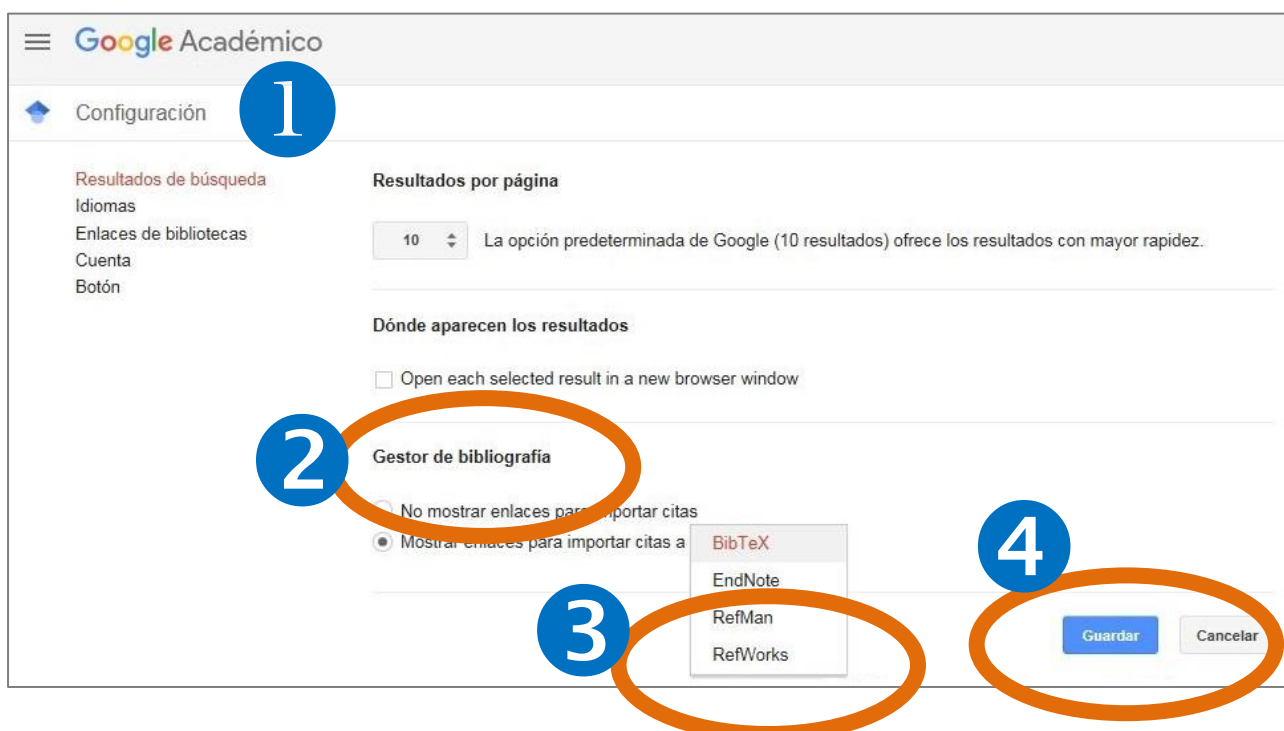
Google Académico

Configuración

1

Resultados de búsqueda
Idiomas
Enlaces de bibliotecas
Cuenta
Botón

Resultados por página

10

La opción predeterminada de Google (10 resultados) ofrece los resultados con mayor rapidez.

Dónde aparecen los resultados

Open each selected result in a new browser window

2

Gestor de bibliografía

No mostrar enlaces para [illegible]portar citas
Mostrar enlaces para importar citas a

BibTeX
EndNote
RefMan
RefWorks

3

4

Guardar
Cancelar